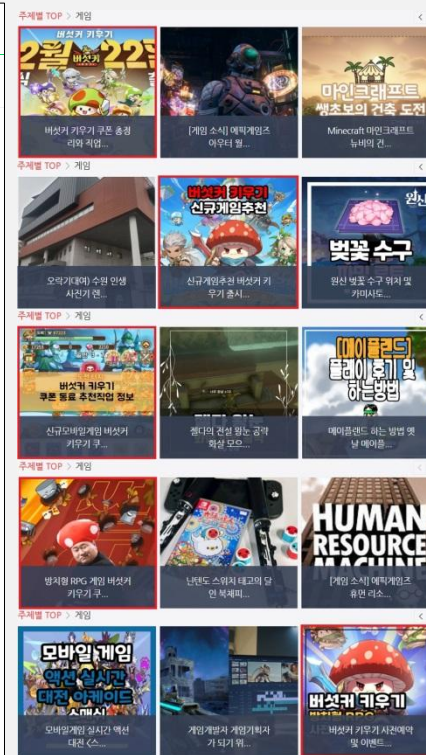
주제별 TOP > 게임

버섯커 키우기
2월 22일

마인크래프트
쌩초보의 건축 도전

버섯커 키우기 쿠폰 총정리와 적용...

[게임 소식] 에픽게임즈 아우터 월...

Minecraft 마인크래프트 뉴비의 건...

주제별 TOP > 게임

버섯커 키우기
신규게임추천

원신

벚꽃 수구

오릭[대여] 수원 인생사진기 연...

신규게임추천 버섯커 키우기 출시...

원신 벚꽃 수구 위치 및 카미사토...

주제별 TOP > 게임

버섯커 키우기
쿠폰 등록 추천직업 정보

[메이플랜드]
플레이 후기 및
하는방법

신규모바일게임 버섯커 키우기 쿠...

젤다의 전설 왕눈 공략 확실 모으...

메이플랜드 하는 방법 옛날 메이플...

주제별 TOP > 게임

HUMAN RESOURCE MACHINE

방치형 RPG 게임 버섯커 키우기 쿠...

닌텐도 스위치 태고의 달인 북체피...

[게임 소식] 에픽게임즈 휴먼 리소...

주제별 TOP > 게임

모바일게임
액션 실시간
대전 아케이드

버섯커 키우기

모바일게임 실시간 액션 대전 (스...

게임개발자 게임기획자가 되기 위...

버섯커 키우기 사전예약 및 이벤트...